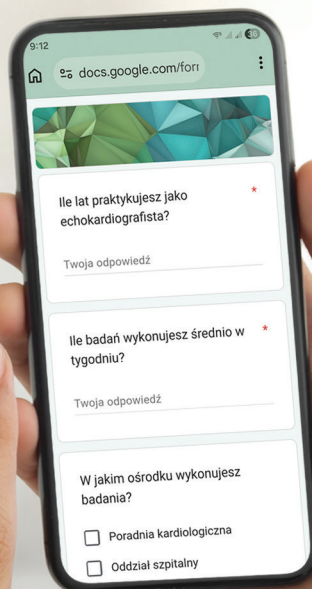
9:12

docs.google.com/forı

Ile lat praktykujesz jako echokardiografista? *

Twoja odpowiedź

Ile badań wykonujesz średnio w tygodniu? *

Twoja odpowiedź

W jakim ośrodku wykonujesz badania?

Poradnia kardiologiczna

Oddział szpitalny